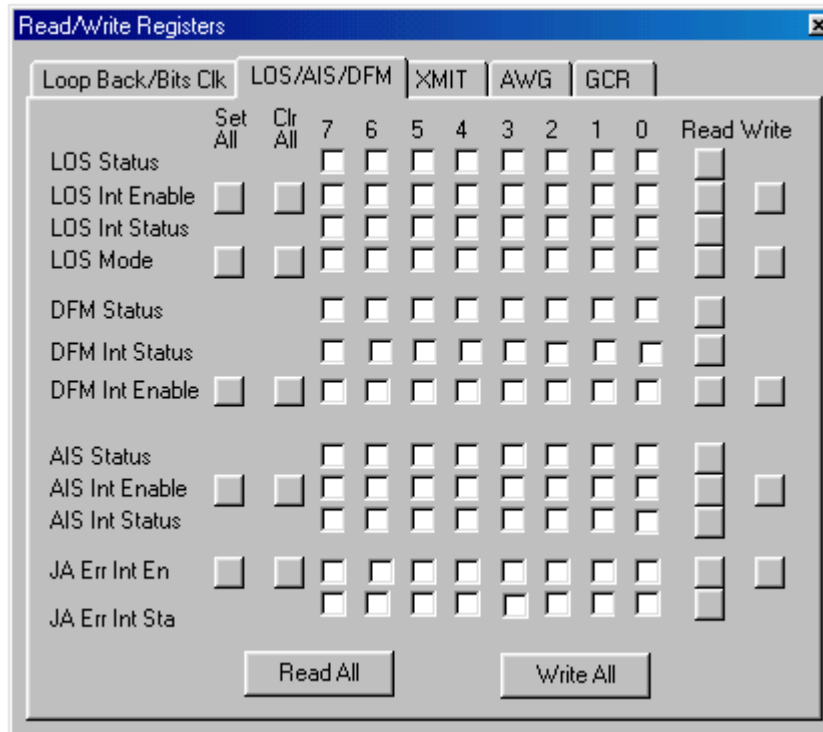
Read/Write Registers

Loop Back/Bits Clk | LOS/AIS/DFM | XMIT | AWG | GCR

| | Set All | Clr All | 7 | 6 | 5 | 4 | 3 | 2 | 1 | 0 | Read | Write |
|---|---|---|---|---|---|---|---|---|---|---|---|---|
| LOS Status | | | | | | | | | | | | |
| LOS Int Enable | | | | | | | | | | | | |
| LOS Int Status | | | | | | | | | | | | |
| LOS Mode | | | | | | | | | | | | |
| DFM Status | | | | | | | | | | | | |
| DFM Int Status | | | | | | | | | | | | |
| DFM Int Enable | | | | | | | | | | | | |
| AIS Status | | | | | | | | | | | | |
| AIS Int Enable | | | | | | | | | | | | |
| AIS Int Status | | | | | | | | | | | | |
| JA Err Int En | | | | | | | | | | | | |
| JA Err Int Sta | | | | | | | | | | | | |

Read All

Write All